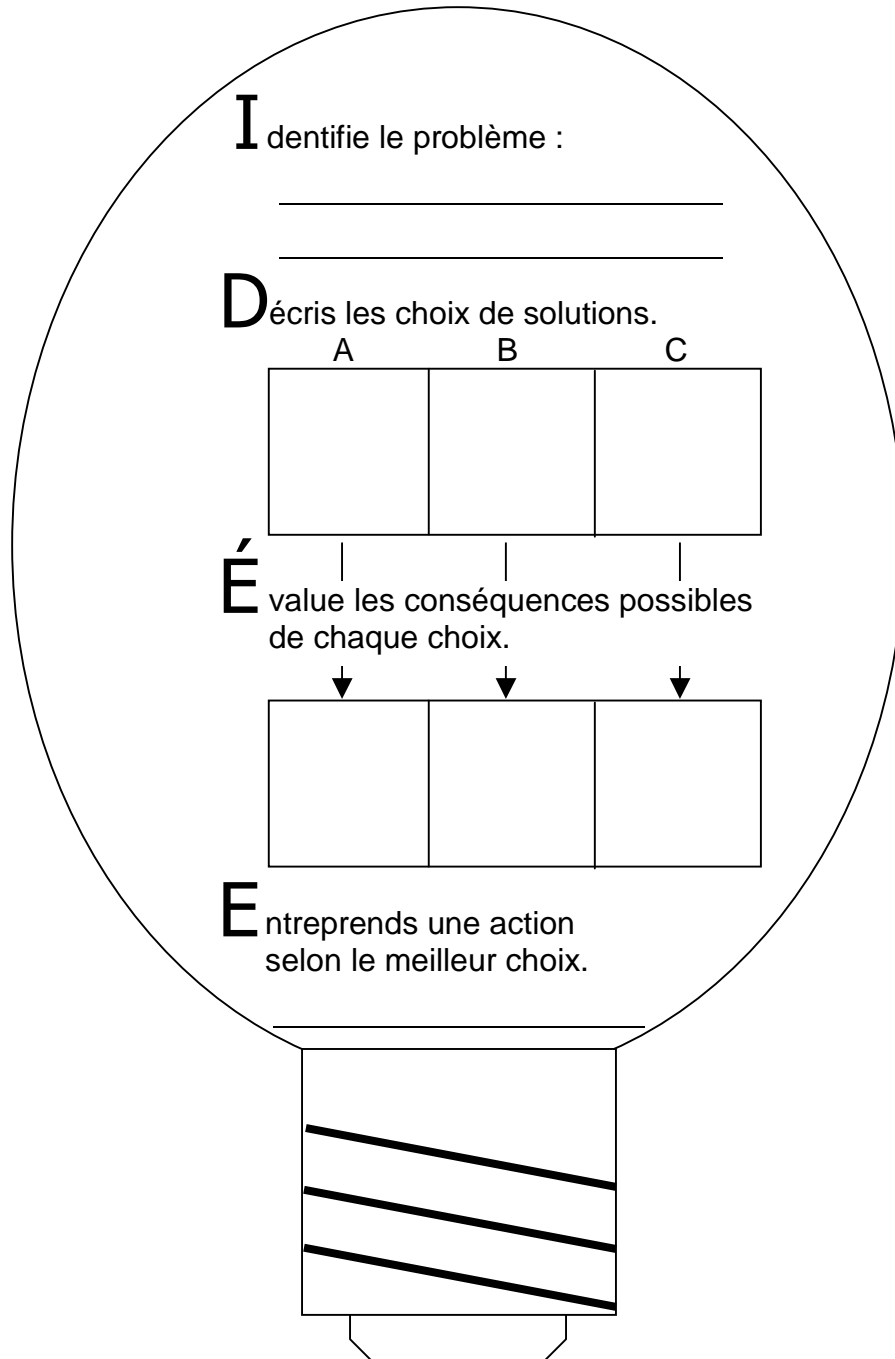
Identifie le problème :

Décris les choix de solutions.

| A | B | C |
|---|---|---|
| | | |

Évalue les conséquences possibles de chaque choix.

| | | |
|---|---|---|
| | | |

Entreprends une action selon le meilleur choix.